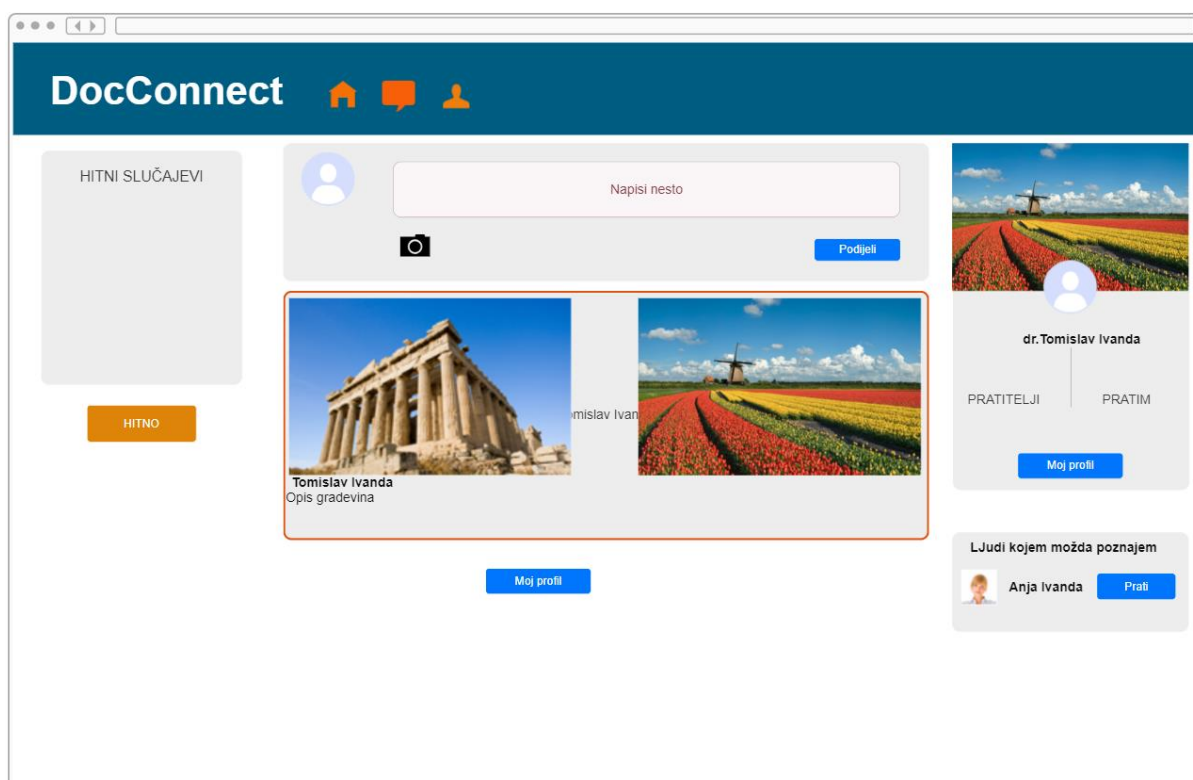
DocConnect

HITNI SLUČAJEVI

HITNO

Napisi nesto

Podijeli

Tomislav Ivanda
Opis gradevina

mislav Ivan

Moj profil

dr.Tomislav Ivanda

PRATITELJI

PRATIM

Moj profil

LJudi kojem možda poznajem

Anja Ivanda

Prati